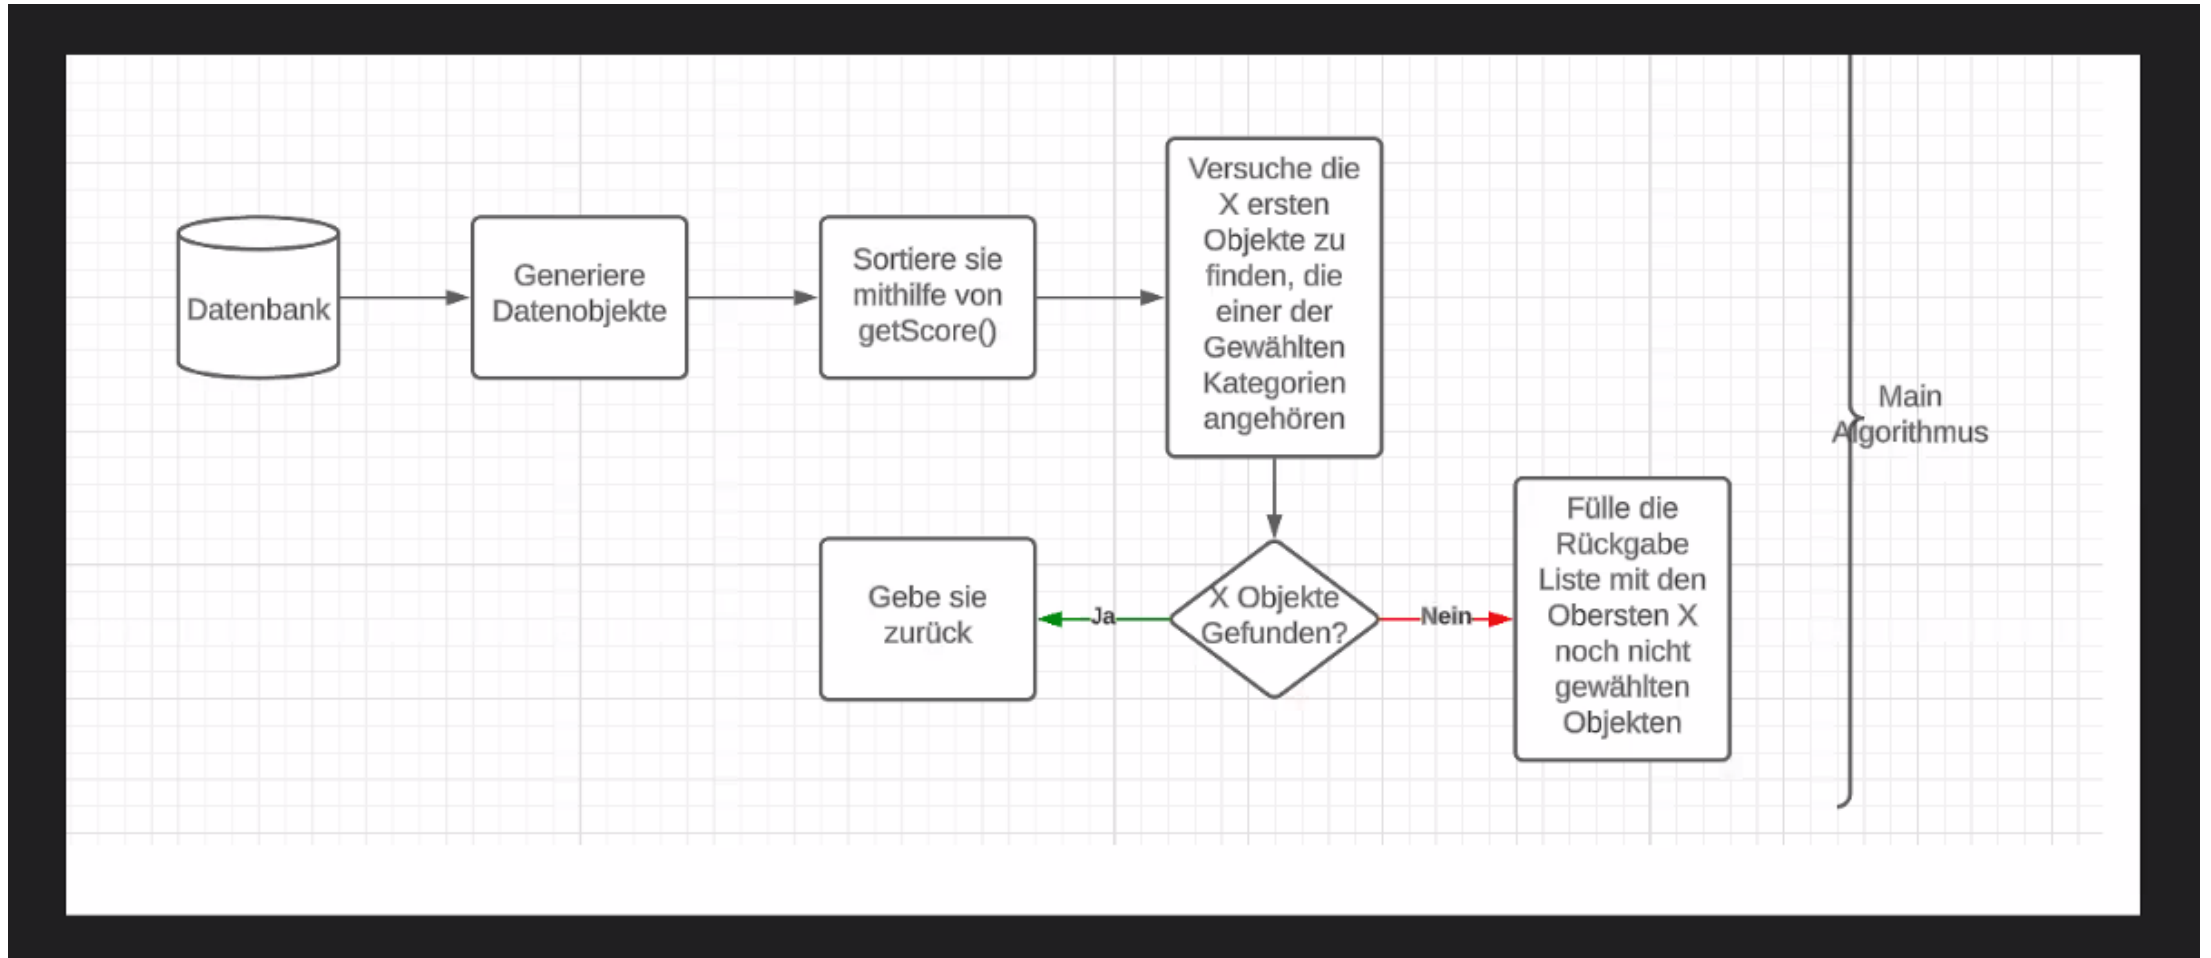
Datenbank

Generiere Datenobjekte

Sortiere sie mithilfe von getScore()

Versuche die X ersten Objekte zu finden, die einer der Gewählten Kategorien angehören

X Objekte Gefunden?

Ja

Gebe sie zurück

Nein

Fülle die Rückgabe Liste mit den Obersten X noch nicht gewählten Objekten

Main Algorithmus